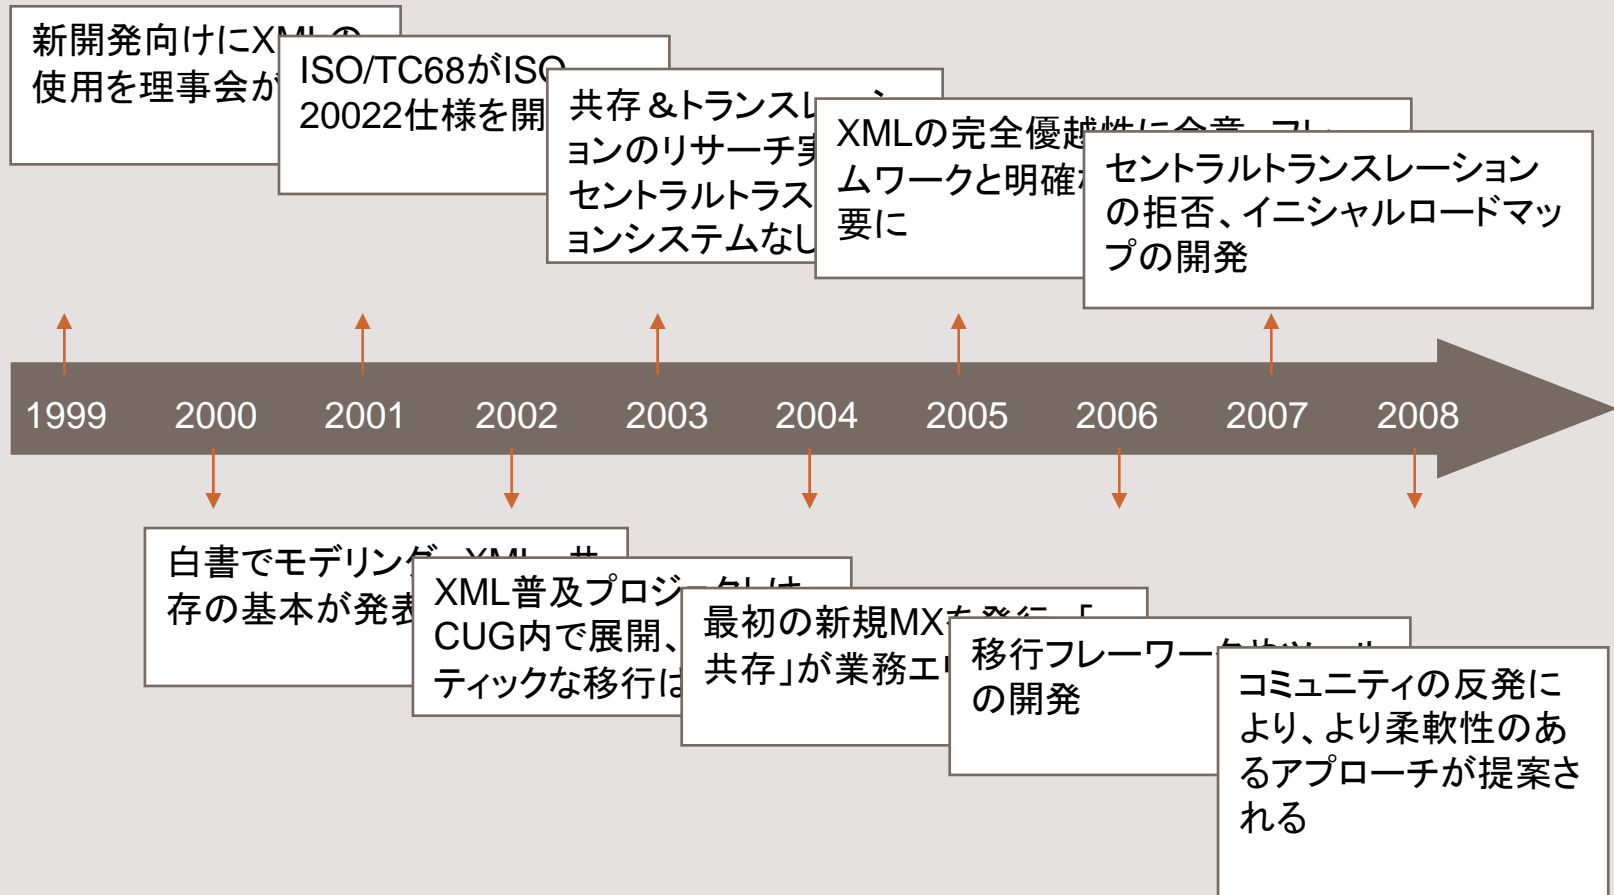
新開発向けにX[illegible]
使用を理事会が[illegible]

ISO/TC68がISO
20022仕様を開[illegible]

共存＆トランスレ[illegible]
ョンのリサーチ実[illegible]
セントラルトラス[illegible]
ョンシステムなし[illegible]

XMLの完全優越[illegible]
ムワークと明確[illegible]
要に

セントラルトランスレーション
の拒否、イニシャルロードマッ
プの開発

1999
2000
2001
2002
2003
2004
2005
2006
2007
2008

白書でモデリング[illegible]
存の基本が発表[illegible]

XML普及プロジ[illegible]
CUG内で展開、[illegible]
ティックな移行は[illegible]

最初の新規MX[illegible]
共存」が業務エ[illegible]

移行フレーワー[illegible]
の開発

コミュニティの反発に
より、より柔軟性のあ
るアプローチが提案さ
れる